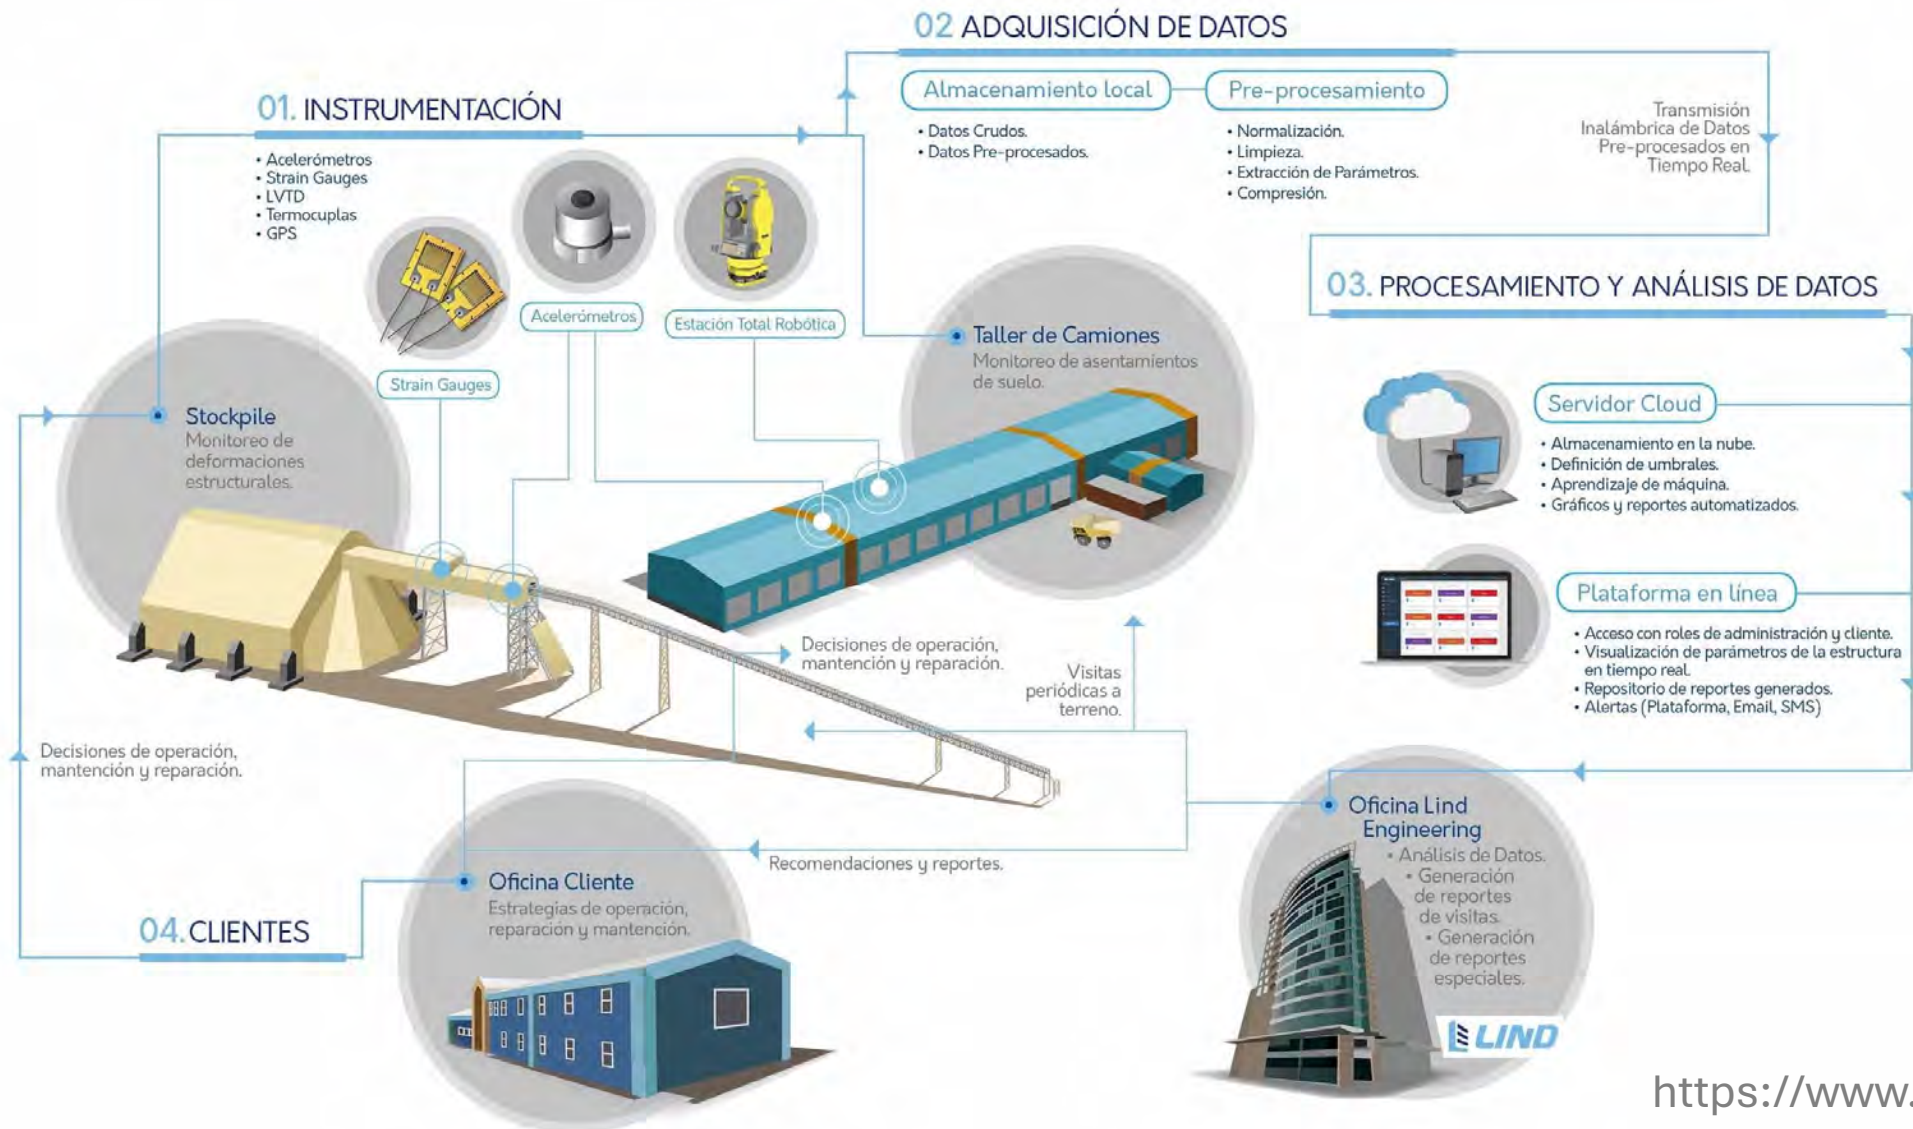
02 ADQUISICIÓN DE DATOS

Almacenamiento local

• Datos Crudos.
• Datos Pre-procesados.

Pre-procesamiento

• Normalización.
• Limpieza.
• Extracción de Parámetros.
• Compresión.

Transmisión Inalámbrica de Datos Pre-procesados en Tiempo Real.

01. INSTRUMENTACIÓN

• Acelerómetros
• Strain Gauges
• LVTD
• Termocuplas
• GPS

Acelerómetros

Estación Total Robótica

Strain Gauges

03. PROCESAMIENTO Y ANÁLISIS DE DATOS

Taller de Camiones
Monitoreo de asentamientos de suelo.

Stockpile
Monitoreo de deformaciones estructurales.

Servidor Cloud

• Almacenamiento en la nube.
• Definición de umbrales.
• Aprendizaje de máquina.
• Gráficos y reportes automatizados.

Plataforma en línea

• Acceso con roles de administración y cliente.
• Visualización de parámetros de la estructura en tiempo real.
• Repositorio de reportes generados.
• Alertas (Plataforma, Email, SMS)

Decisiones de operación, mantención y reparación.

Visitas periódicas a terreno.

Decisiones de operación, mantención y reparación.

Oficina Lind Engineering
• Análisis de Datos.
• Generación de reportes de visitas.
• Generación de reportes especiales.

Recomendaciones y reportes.

Oficina Cliente
Estrategias de operación, reparación y mantención.

04. CLIENTES

LIND

https://www.